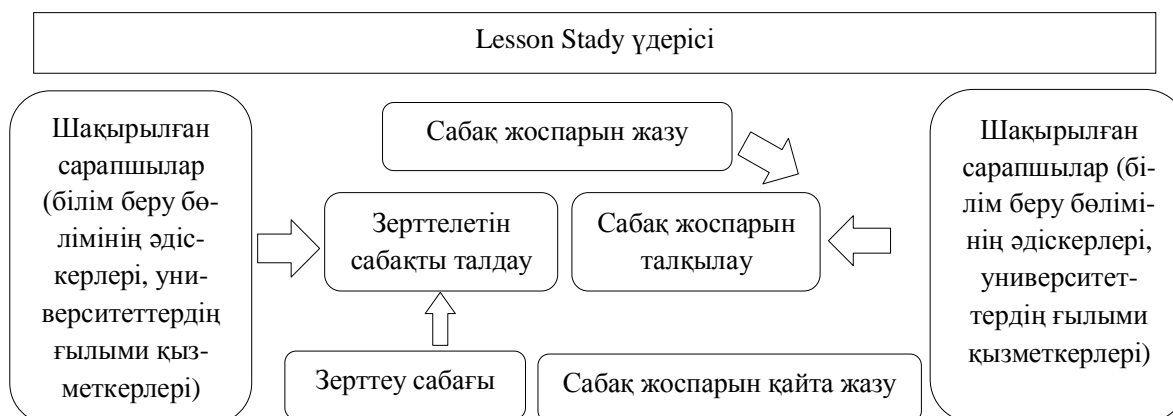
Lesson Stady үдерісі

Шақырылған сарапшылар (білім беру бөлімінің әдіскерлері, университеттердің ғылыми қызметкерлері)

Сабақ жоспарын жазу

Зерттелетін сабақты талдау

Сабақ жоспарын талқылау

Шақырылған сарапшылар (білім беру бөлімінің әдіскерлері, университеттердің ғылыми қызметкерлері)

Зерттеу сабағы

Сабақ жоспарын қайта жазу